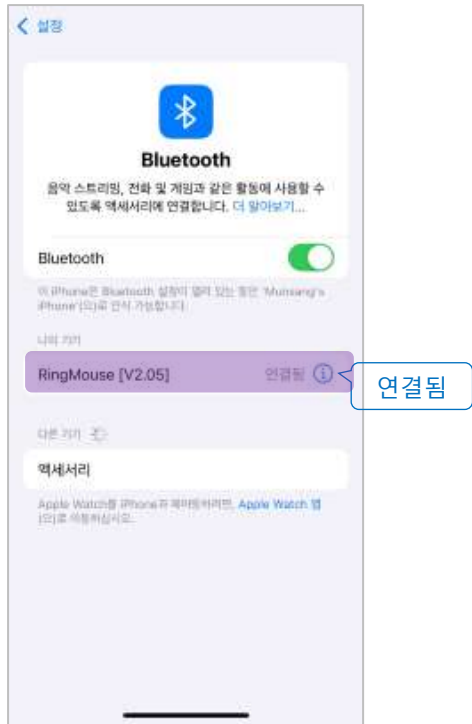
< 설정

Bluetooth

음악 스트리밍, 전화 및 게임과 같은 활동에 사용할 수 있도록 액세서리에 연결합니다. 더 알아보기...

Bluetooth

이 iPhone은 Bluetooth 설정이 열려 있는 동안 'Munsang's iPhone'(으)로 인식 가능합니다.

나의 기기

RingMouse [V2.05] 연결됨 ⓘ

연결됨

다른 기기

액세서리

Apple Watch를 iPhone과 페어링하려면, Apple Watch 앱(으)로 이동하십시오.